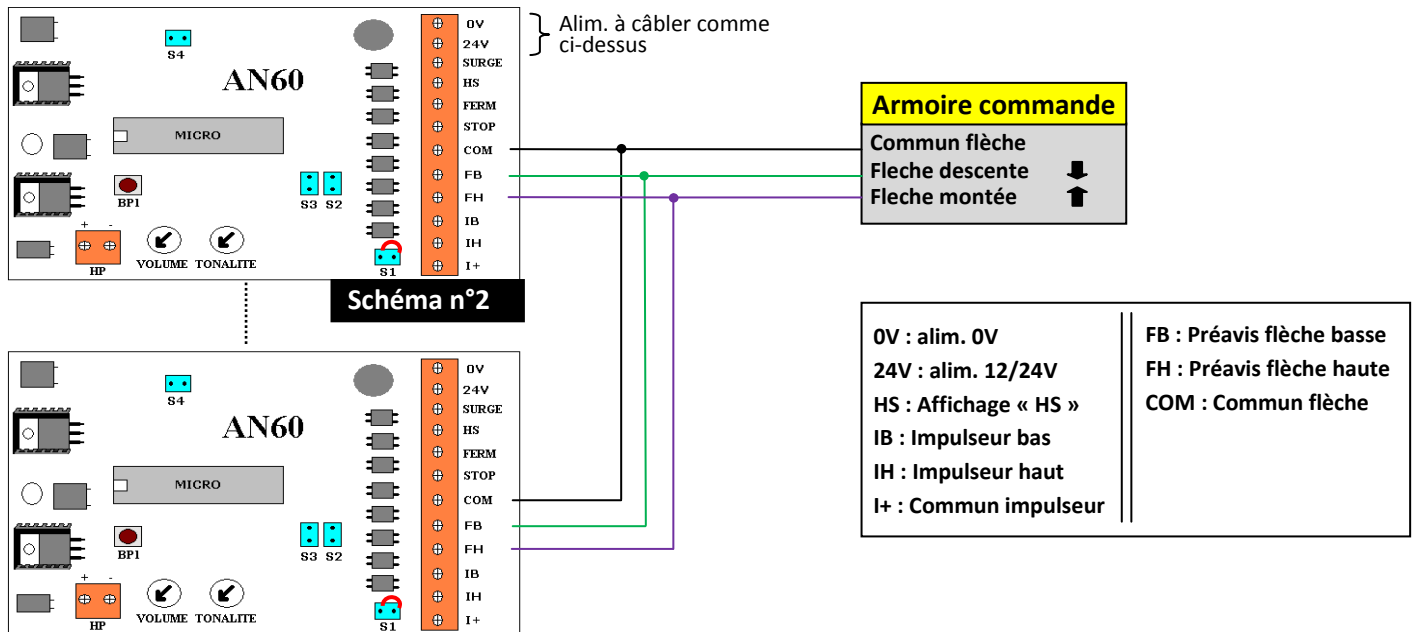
S4

AN60

MICRO

BP1

S3 S2

+ -

HP

VOLUME TONALITE

S1

0V
24V
SURGE
HS
FERM
STOP
COM
FB
FH
IB
IH
I+

Alim. à câbler comme ci-dessus

Armoire commande

Commun flèche
Fleche descente
Fleche montée

Schéma n°2

S4

AN60

MICRO

BP1

S3 S2

+ -

HP

VOLUME TONALITE

S1

0V
24V
SURGE
HS
FERM
STOP
COM
FB
FH
IB
IH
I+

0V : alim. 0V
24V : alim. 12/24V
HS : Affichage « HS »
IB : Impulseur bas
IH : Impulseur haut
I+ : Commun impulseur

FB : Préavis flèche basse
FH : Préavis flèche haute
COM : Commun flèche